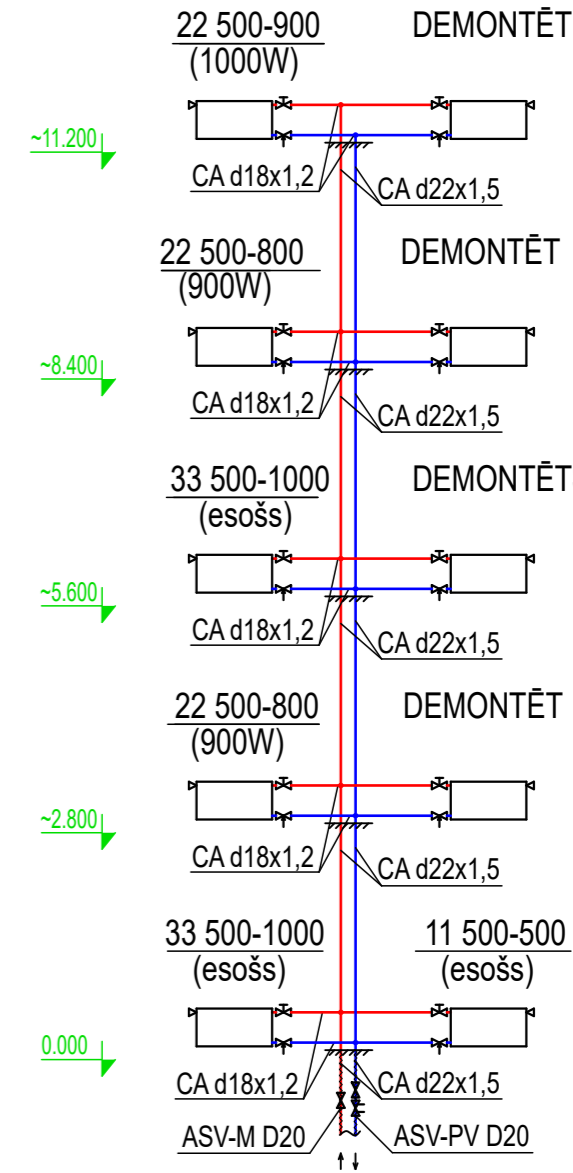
22 500-900
(1000W)

DEMONTĒT

~11.200

CA d18x1,2

CA d22x1,5

22 500-800
(900W)

DEMONTĒT

~8.400

CA d18x1,2

CA d22x1,5

33 500-1000
(esošs)

DEMONTĒT

~5.600

CA d18x1,2

CA d22x1,5

22 500-800
(900W)

DEMONTĒT

~2.800

CA d18x1,2

CA d22x1,5

33 500-1000
(esošs)

11 500-500
(esošs)

0.000

CA d18x1,2

CA d22x1,5

ASV-M D20

ASV-PV D20